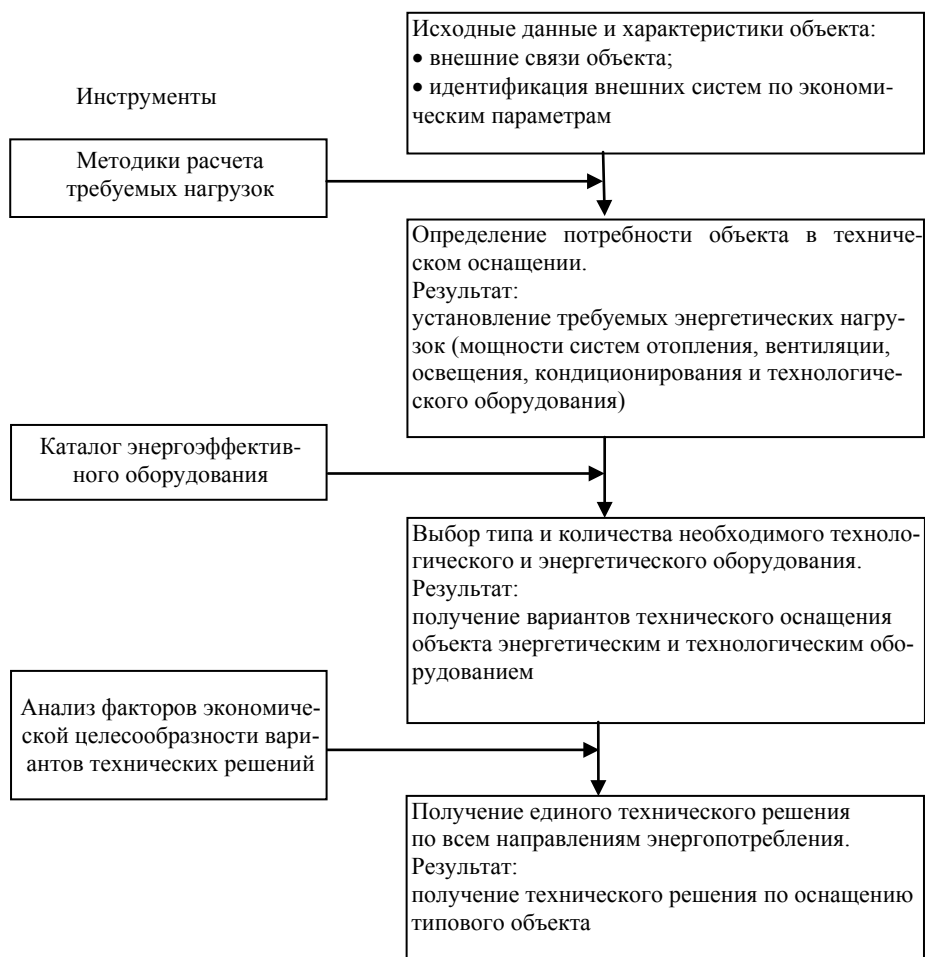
Инструменты

Исходные данные и характеристики объекта:
• внешние связи объекта;
• идентификация внешних систем по экономическим параметрам

Методики расчета требуемых нагрузок

Определение потребности объекта в техническом оснащении.
Результат:
установление требуемых энергетических нагрузок (мощности систем отопления, вентиляции, освещения, кондиционирования и технологического оборудования)

Каталог энергоэффективного оборудования

Выбор типа и количества необходимого технологического и энергетического оборудования.
Результат:
получение вариантов технического оснащения объекта энергетическим и технологическим оборудованием

Анализ факторов экономической целесообразности вариантов технических решений

Получение единого технического решения по всем направлениям энергопотребления.
Результат:
получение технического решения по оснащению типового объекта